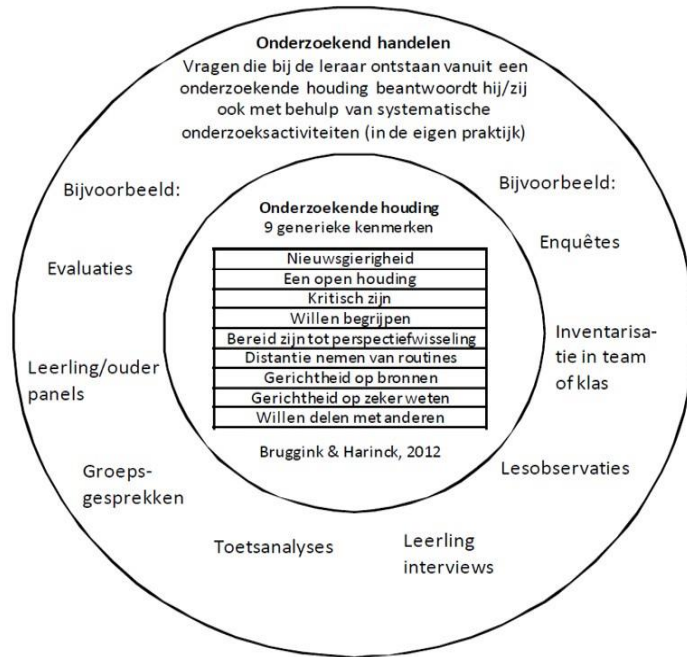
Onderzoekend handelen
Vragen die bij de leraar ontstaan vanuit een onderzoekende houding beantwoordt hij/zij ook met behulp van systematische onderzoeksactiviteiten (in de eigen praktijk)

Bijvoorbeeld:

Evaluaties

Leerling/ouder panels

Groeps-gesprekken

Bijvoorbeeld:

Enquêtes

Inventarisatie in team of klas

Lesobservaties

Onderzoekende houding
9 generieke kenmerken

| Nieuwsgierigheid |
|---|
| Een open houding |
| Kritisch zijn |
| Willen begrijpen |
| Bereid zijn tot perspectiefwisseling |
| Distantie nemen van routines |
| Gerichtheid op bronnen |
| Gerichtheid op zeker weten |
| Willen delen met anderen |

Bruggink & Harinck, 2012

Toetsanalyses

Leerling interviews